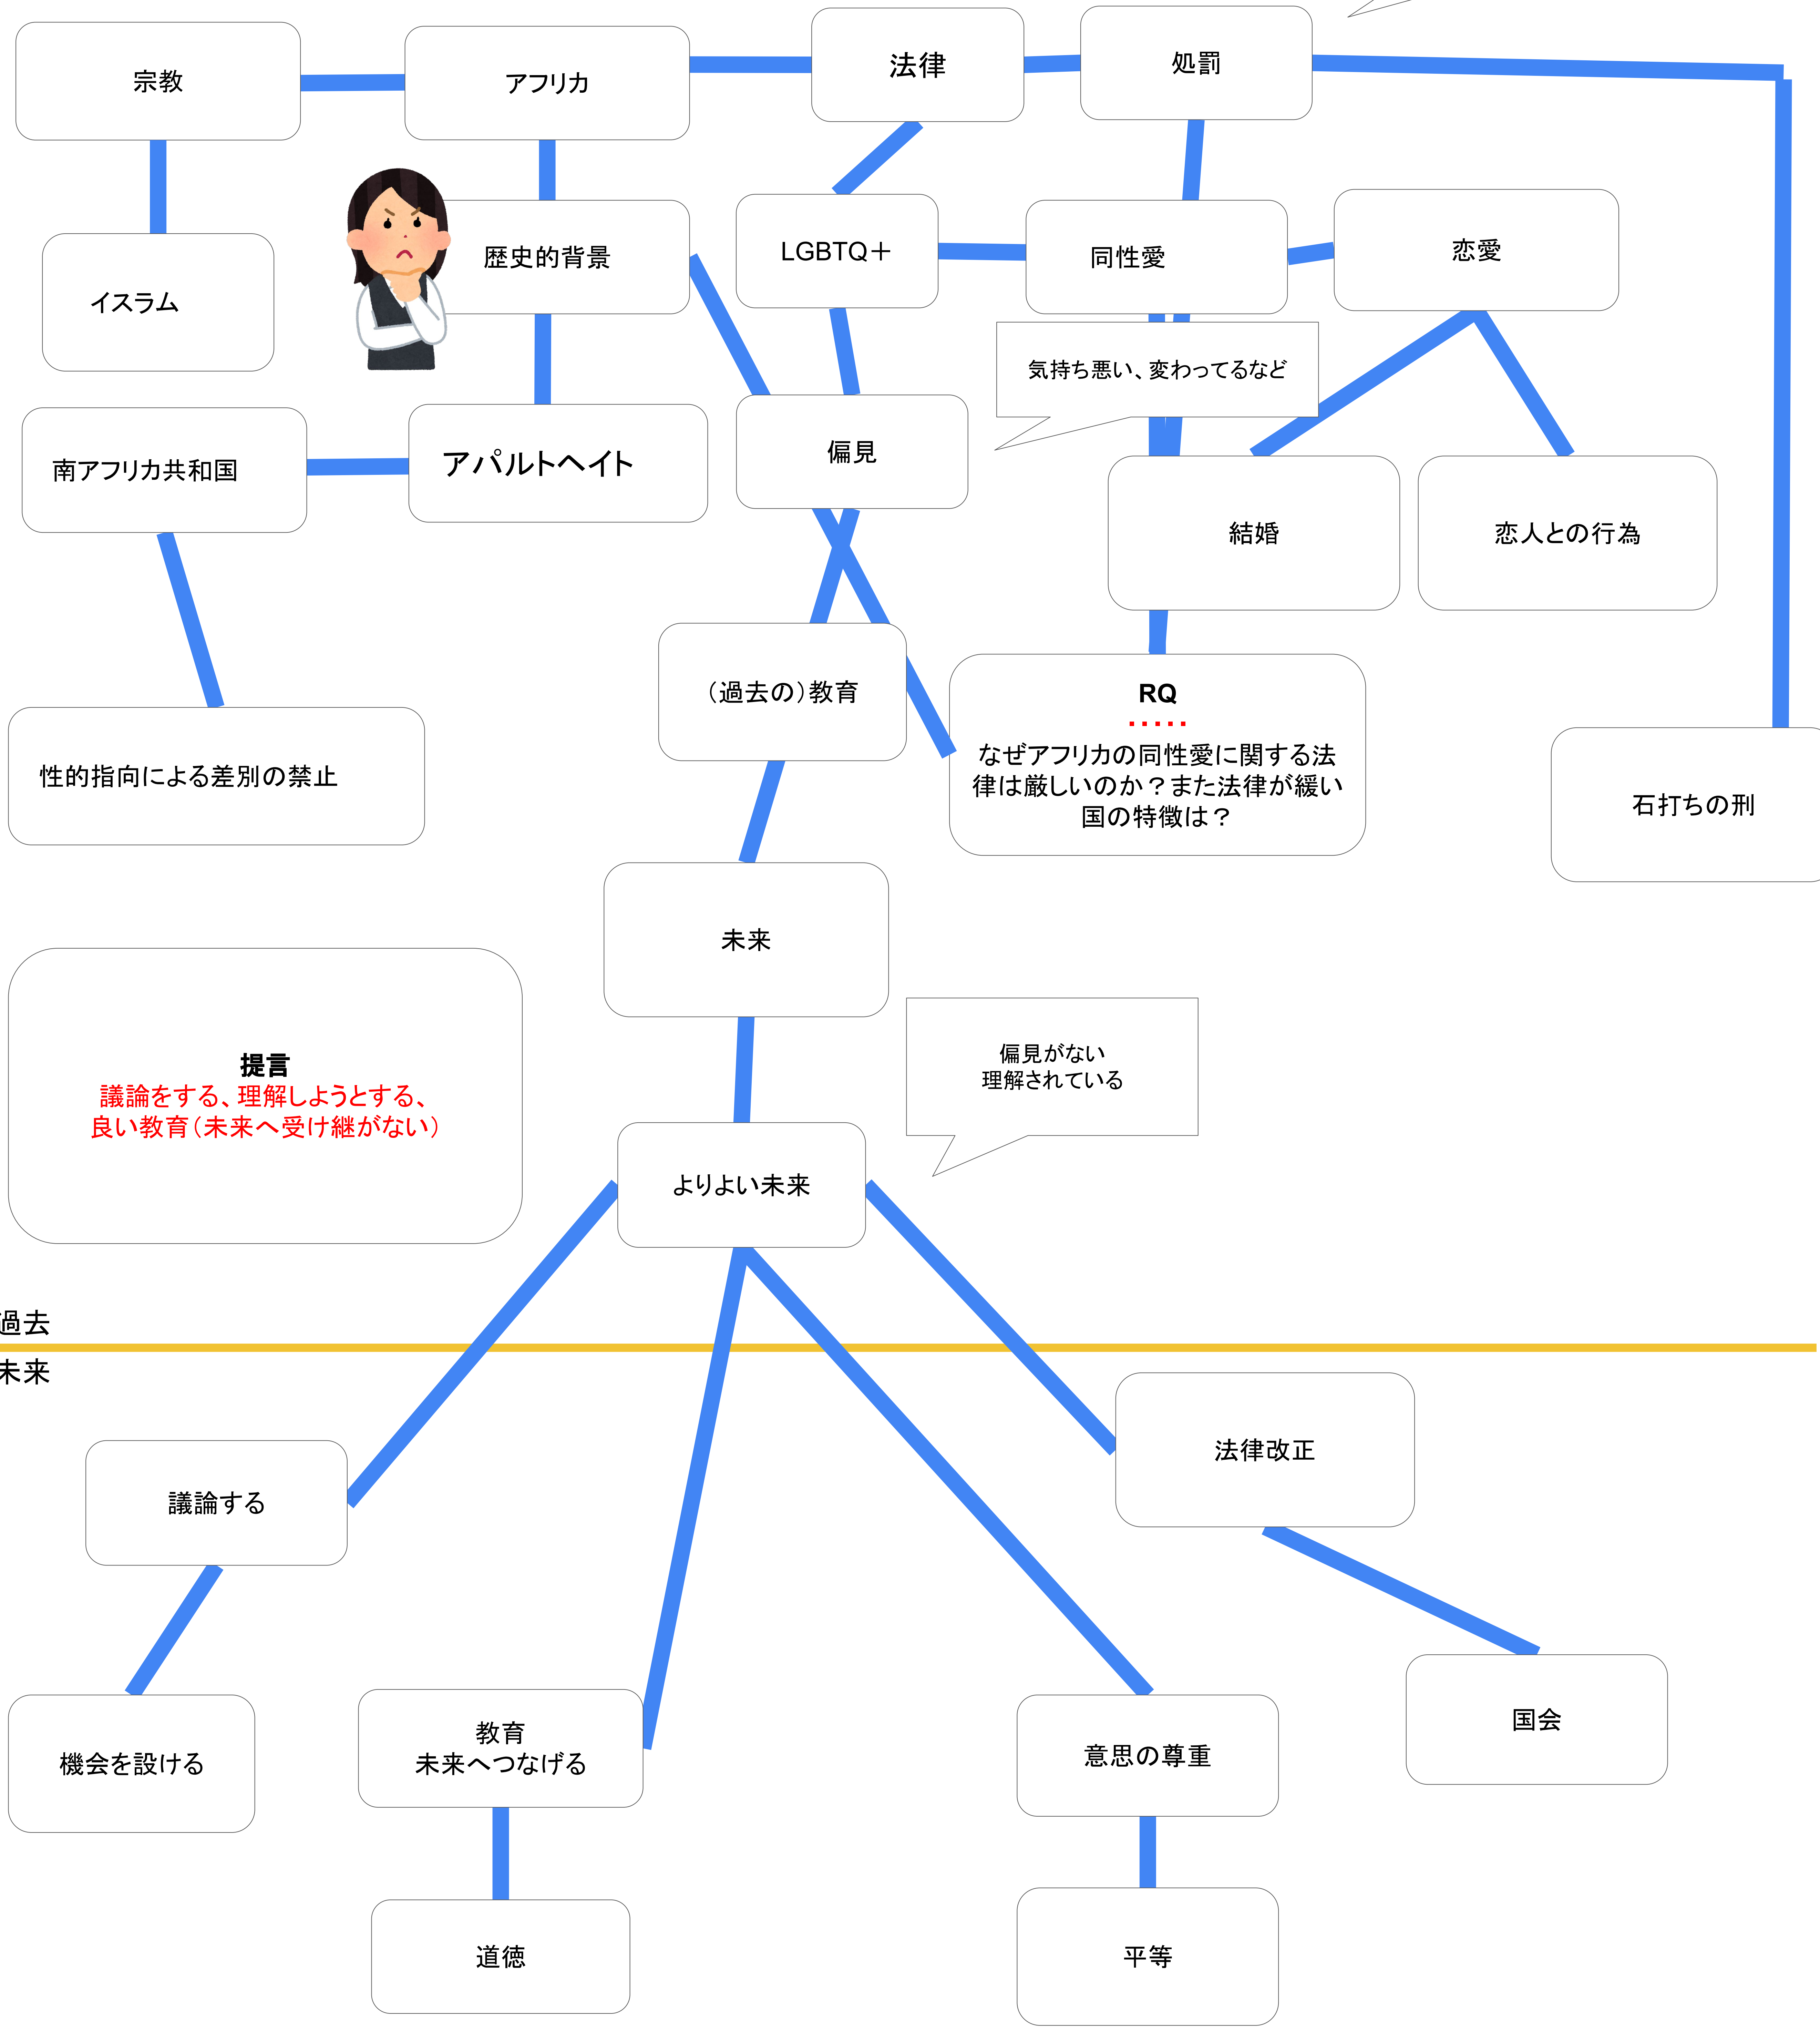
宗教

アフリカ

法律

処罰

イスラム

歴史的背景

LGBTQ＋

同性愛

恋愛

気持ち悪い、変わってるなど

南アフリカ共和国

アパルトヘイト

偏見

結婚

恋人との行為

（過去の）教育

RQ
なぜアフリカの同性愛に関する法律は厳しいのか？また法律が緩い国の特徴は？

性的指向による差別の禁止

石打ちの刑

未来

偏見がない
理解されている

提言
議論をする、理解しようとする、良い教育（未来へ受け継がない）

よりよい未来

過去

未来

法律改正

議論する

国会

機会を設ける

教育
未来へつなげる

意思の尊重

道徳

平等